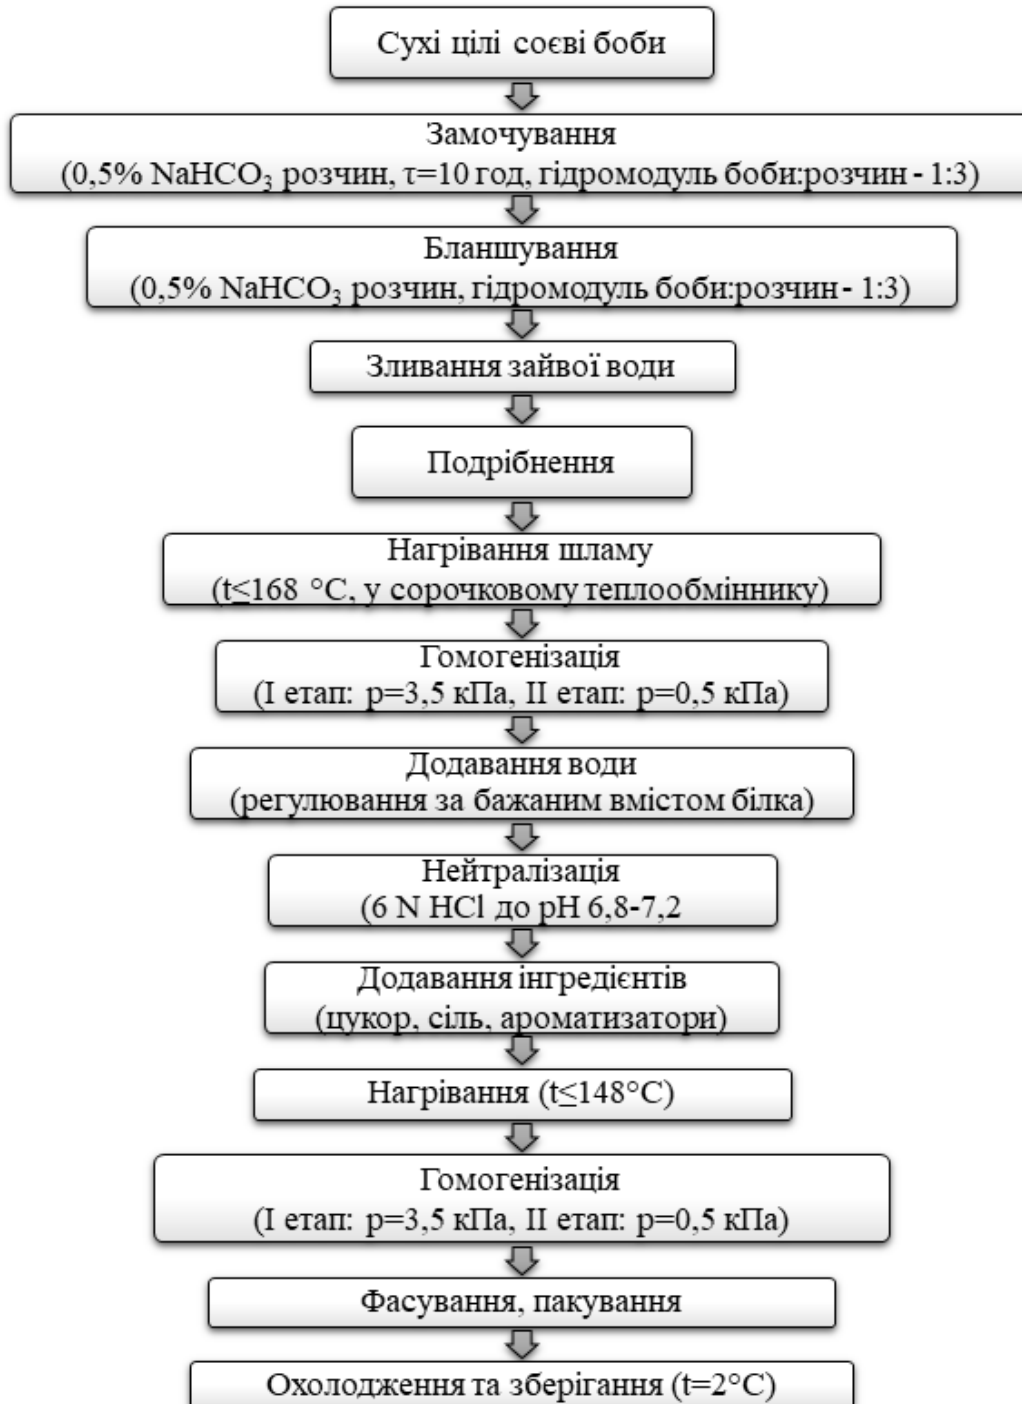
Сухі цілі соєві боби

Замочування
(0,5% $NaHCO_3$ розчин, τ=10 год, гідромодуль боби:розчин - 1:3)

Бланшування
(0,5% $NaHCO_3$ розчин, гідромодуль боби:розчин - 1:3)

Зливання зайвої води

Подрібнення

Нагрівання шламу
(t≤168 °C, у сорочковому теплообміннику)

Гомогенізація
(I етап: p=3,5 кПа, II етап: p=0,5 кПа)

Додавання води
(регулювання за бажаним вмістом білка)

Нейтралізація
(6 N HCl до pH 6,8-7,2

Додавання інгредієнтів
(цукор, сіль, ароматизатори)

Нагрівання (t≤148°C)

Гомогенізація
(I етап: p=3,5 кПа, II етап: p=0,5 кПа)

Фасування, пакування

Охолодження та зберігання (t=2°C)